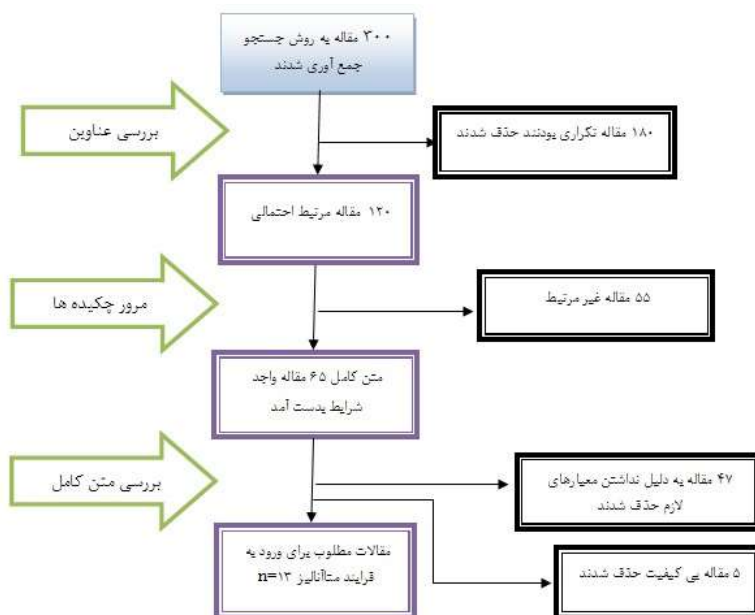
۳۰۰ مقاله به روش جستجو جمع آوری شدند

بررسی عناوین

۱۸۰ مقاله تکراری بودند حذف شدند

۱۲۰ مقاله مرتبط احتمالی

مرور چکیده ها

۵۵ مقاله غیر مرتبط

متن کامل ۶۵ مقاله واجد شرایط بدست آمد

بررسی متن کامل

۴۷ مقاله به دلیل نداشتن معیارهای لازم حذف شدند

مقالات مطلوب برای ورود به فرایند متاآنالیز n=۱۳

۵ مقاله بی کیفیت حذف شدند